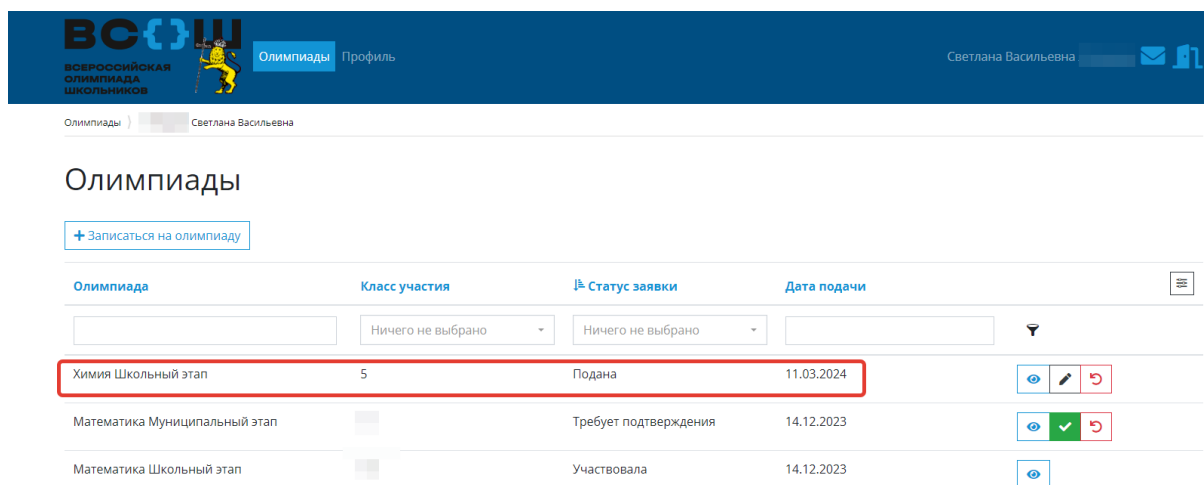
ВС{}Ш ВСЕРОССИЙСКАЯ ОЛИМПИАДА ШКОЛЬНИКОВ

Олимпиады Профиль

Светлана Васильевна

Олимпиады 〉 Светлана Васильевна

Олимпиады

+ Записаться на олимпиаду

| Олимпиада | Класс участия | Статус заявки | Дата подачи |
|---|---|---|---|
| | Ничего не выбрано | Ничего не выбрано | |
| Химия Школьный этап | 5 | Подана | 11.03.2024 |
| Математика Муниципальный этап | | Требует подтверждения | 14.12.2023 |
| Математика Школьный этап | | Участвовала | 14.12.2023 |